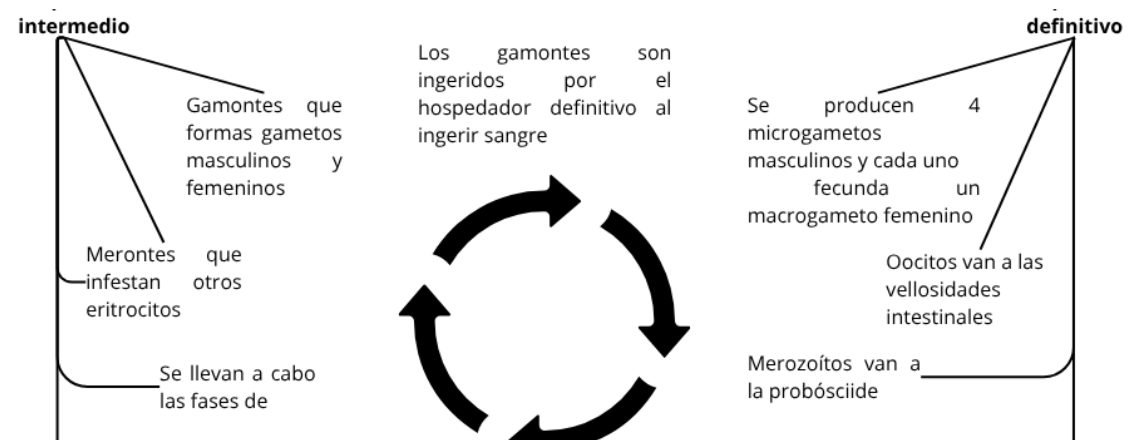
intermedio

definitivo

Los gamontes son ingeridos por el hospedador definitivo al ingerir sangre

Gamontes que formas gametos masculinos y femeninos

Merontes que infestan otros eritrocitos

Se llevan a cabo las fases de

Se producen 4 microgametos masculinos y cada uno fecunda un macrogameto femenino

Oocitos van a las vellosidades intestinales

Merozoítos van a la probósciide